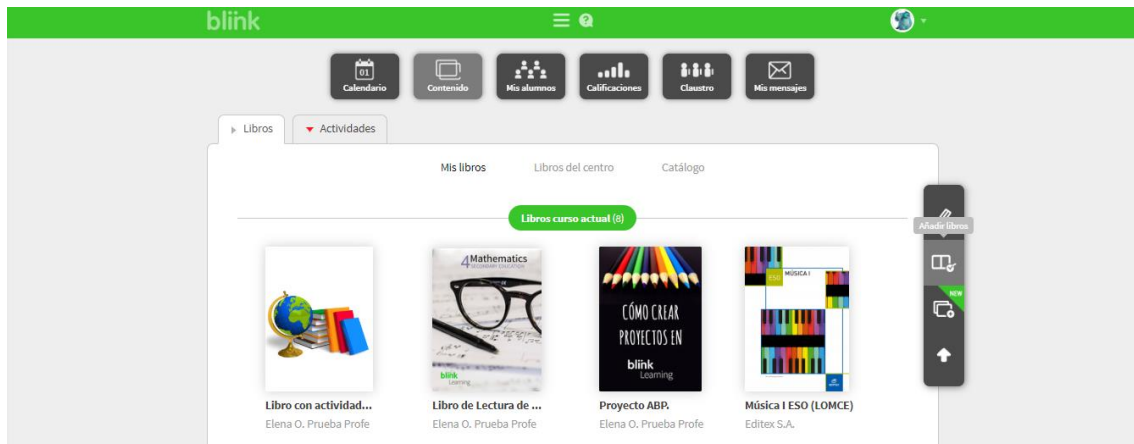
blink

01
Calendario
Contenido
Mis alumnos
Calificaciones
Claustro
Mis mensajes

Libros
Actividades

Mis libros
Libros del centro
Catálogo

Libros curso actual (8)

Añadir libros
NEW

4 Mathematics
SECONDARY EDUCATION
blink
Learning

CÓMO CREAR PROYECTOS EN
blink
Learning

ESO
MÚSICA I

Libro con actividad...
Elena O. Prueba Profe

Libro de Lectura de ...
Elena O. Prueba Profe

Proyecto ABP.
Elena O. Prueba Profe

Música I ESO (LOMCE)
Editex S.A.